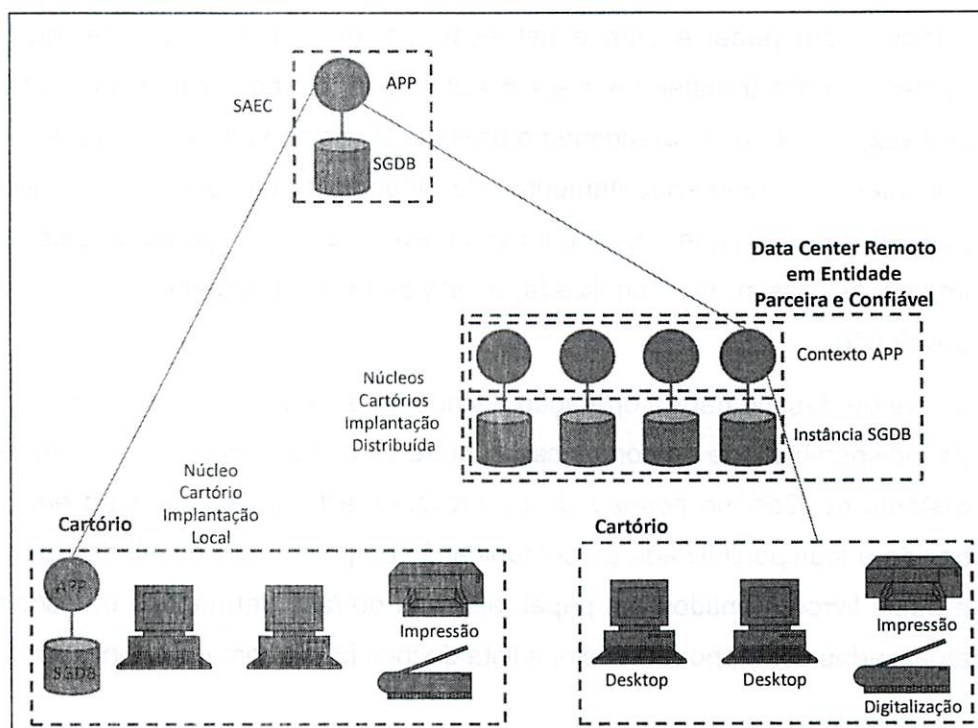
APP

SAEC

SGDB

Data Center Remoto em Entidade Parceira e Confiável

Contexto APP

Núcleos Cartórios Implantação Distribuída

Instância SGDB

Núcleo Cartório Implantação Local

Cartório

APP

SGDB

Impressão

Cartório

Impressão

Desktop

Desktop

Digitalização